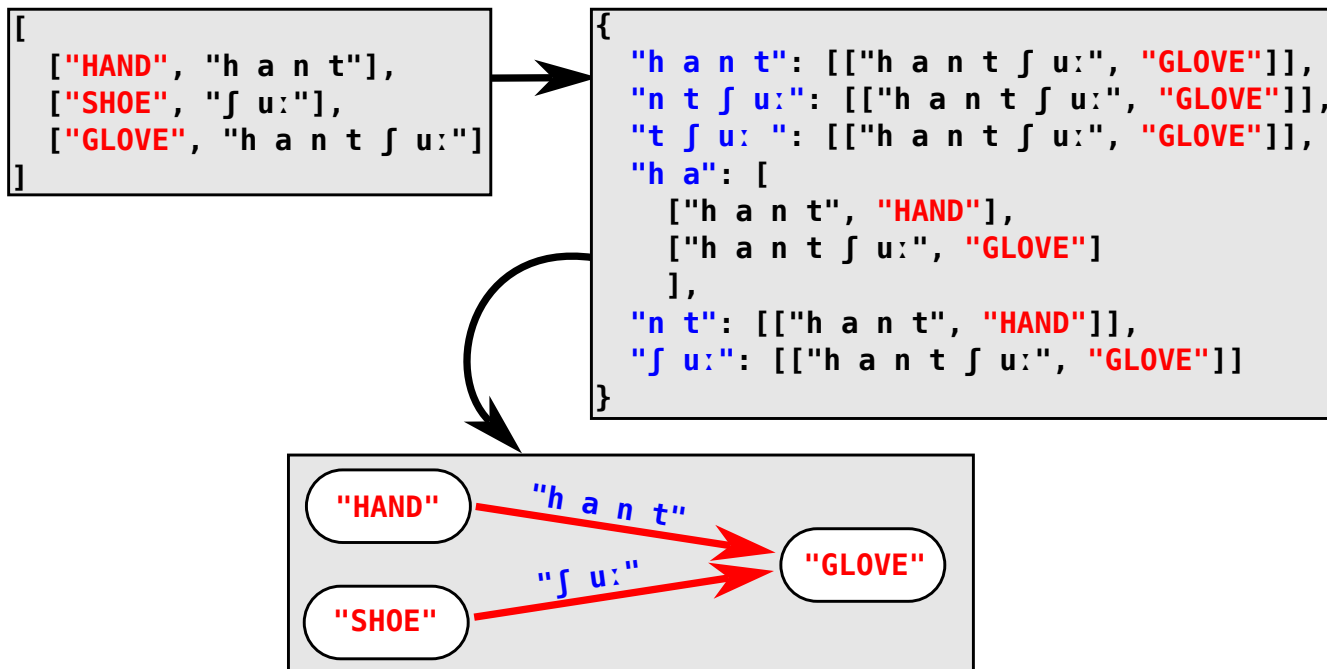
[
["HAND", "h a n t"],
["SHOE", "ʃ uː"],
["GLOVE", "h a n t ʃ uː"]
]

{
"h a n t": [["h a n t ʃ uː", "GLOVE"]],
"n t ʃ uː": [["h a n t ʃ uː", "GLOVE"]],
"t ʃ uː ": [["h a n t ʃ uː", "GLOVE"]],
"h a": [
["h a n t", "HAND"],
["h a n t ʃ uː", "GLOVE"]
],
"n t": [["h a n t", "HAND"]],
"ʃ uː": [["h a n t ʃ uː", "GLOVE"]]
}

"HAND"
"h a n t"
"SHOE"
"ʃ uː"
"GLOVE"